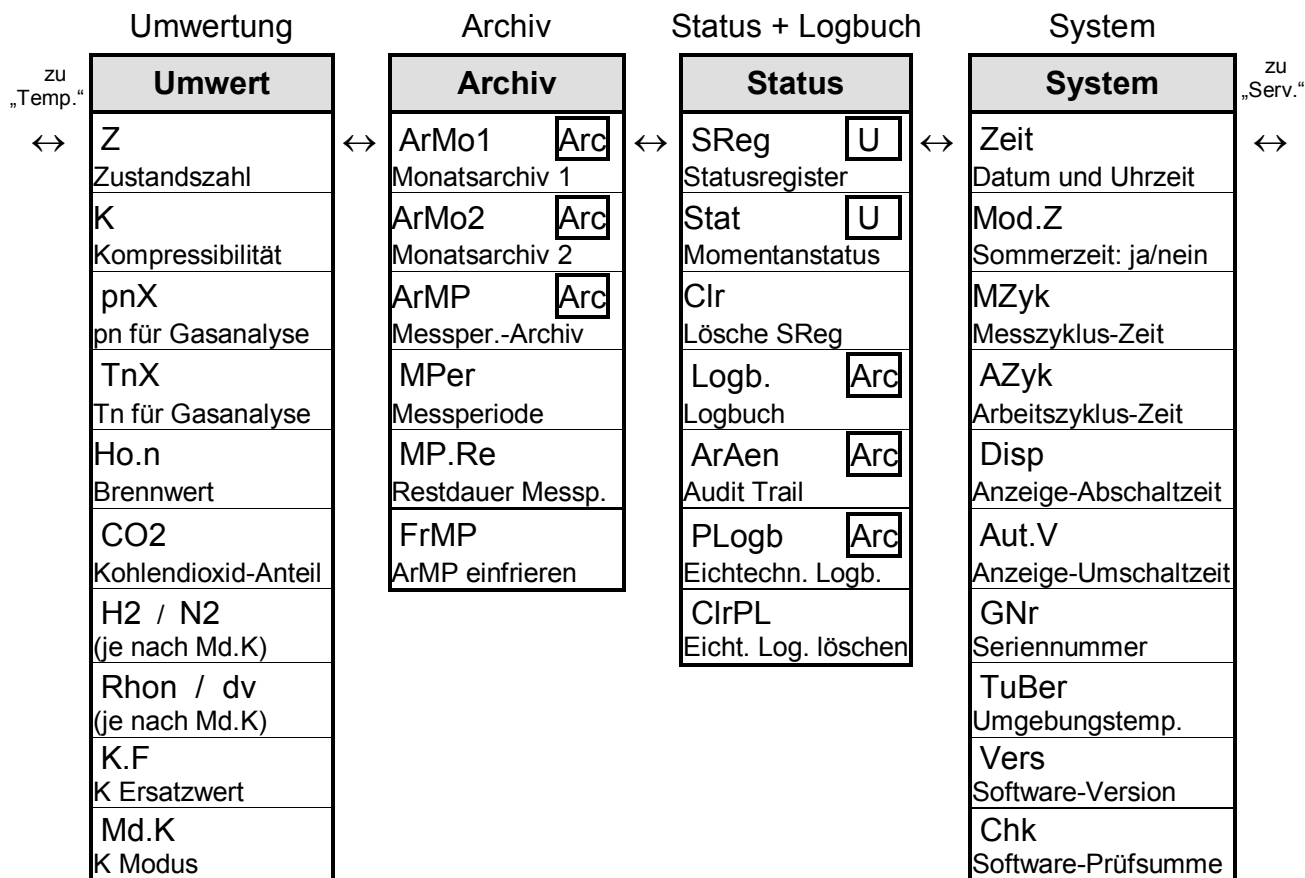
Umwertung

zu „Temp."

↔

| Umwert |
|---|
| Z<br>Zustandszahl |
| K<br>Kompressibilität |
| pnX<br>pn für Gasanalyse |
| TnX<br>Tn für Gasanalyse |
| Ho.n<br>Brennwert |
| CO2<br>Kohlendioxid-Anteil |
| H2 / N2<br>(je nach Md.K) |
| Rhon / dv<br>(je nach Md.K) |
| K.F<br>K Ersatzwert |
| Md.K<br>K Modus |

↔

Archiv

| Archiv |
|---|
| ArMo1 Arc<br>Monatsarchiv 1 |
| ArMo2 Arc<br>Monatsarchiv 2 |
| ArMP Arc<br>Messper.-Archiv |
| MPer<br>Messperiode |
| MP.Re<br>Restdauer Messp. |
| FrMP<br>ArMP einfrieren |

↔

Status + Logbuch

| Status |
|---|
| SReg U<br>Statusregister |
| Stat U<br>Momentanstatus |
| Clr<br>Lösche SReg |
| Logb. Arc<br>Logbuch |
| ArAen Arc<br>Audit Trail |
| PLogb Arc<br>Eichtechn. Logb. |
| ClrPL<br>Eicht. Log. löschen |

↔

System

| System |
|---|
| Zeit<br>Datum und Uhrzeit |
| Mod.Z<br>Sommerzeit: ja/nein |
| MZyk<br>Messzyklus-Zeit |
| AZyk<br>Arbeitszyklus-Zeit |
| Disp<br>Anzeige-Abschaltzeit |
| Aut.V<br>Anzeige-Umschaltzeit |
| GNr<br>Seriennummer |
| TuBer<br>Umgebungstemp. |
| Vers<br>Software-Version |
| Chk<br>Software-Prüfsumme |

zu „Serv."

↔